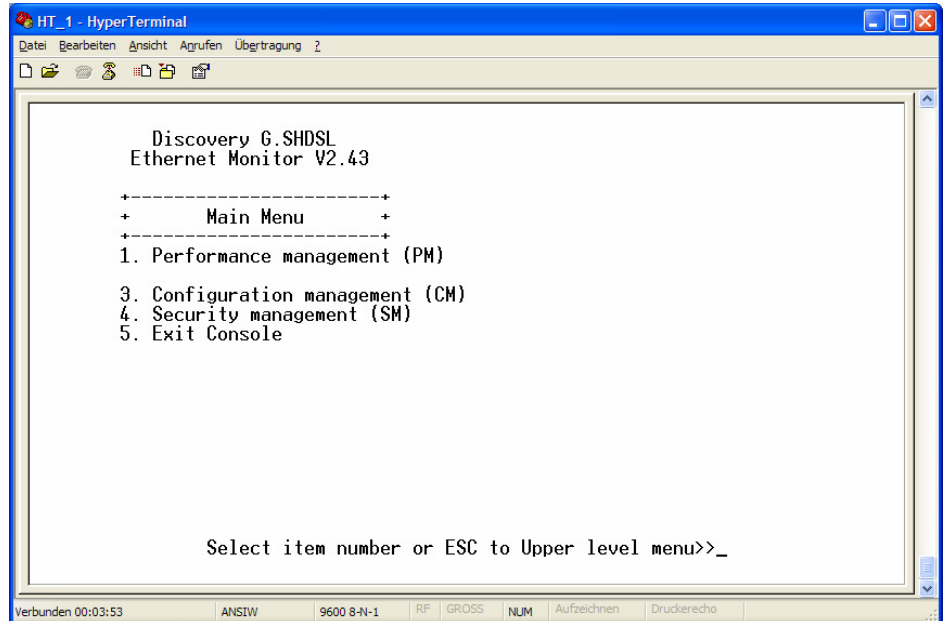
HT_1 - HyperTerminal

Datei Bearbeiten Ansicht Anrufen Übertragung ?

Discovery G.SHDSL
Ethernet Monitor V2.43

+------------------------+
+ Main Menu +
+------------------------+
1. Performance management (PM)

3. Configuration management (CM)
4. Security management (SM)
5. Exit Console

Select item number or ESC to Upper level menu>>_

Verbunden 00:03:53 ANSIW 9600 8-N-1 RF GROSS NUM Aufzeichnen Druckerecho